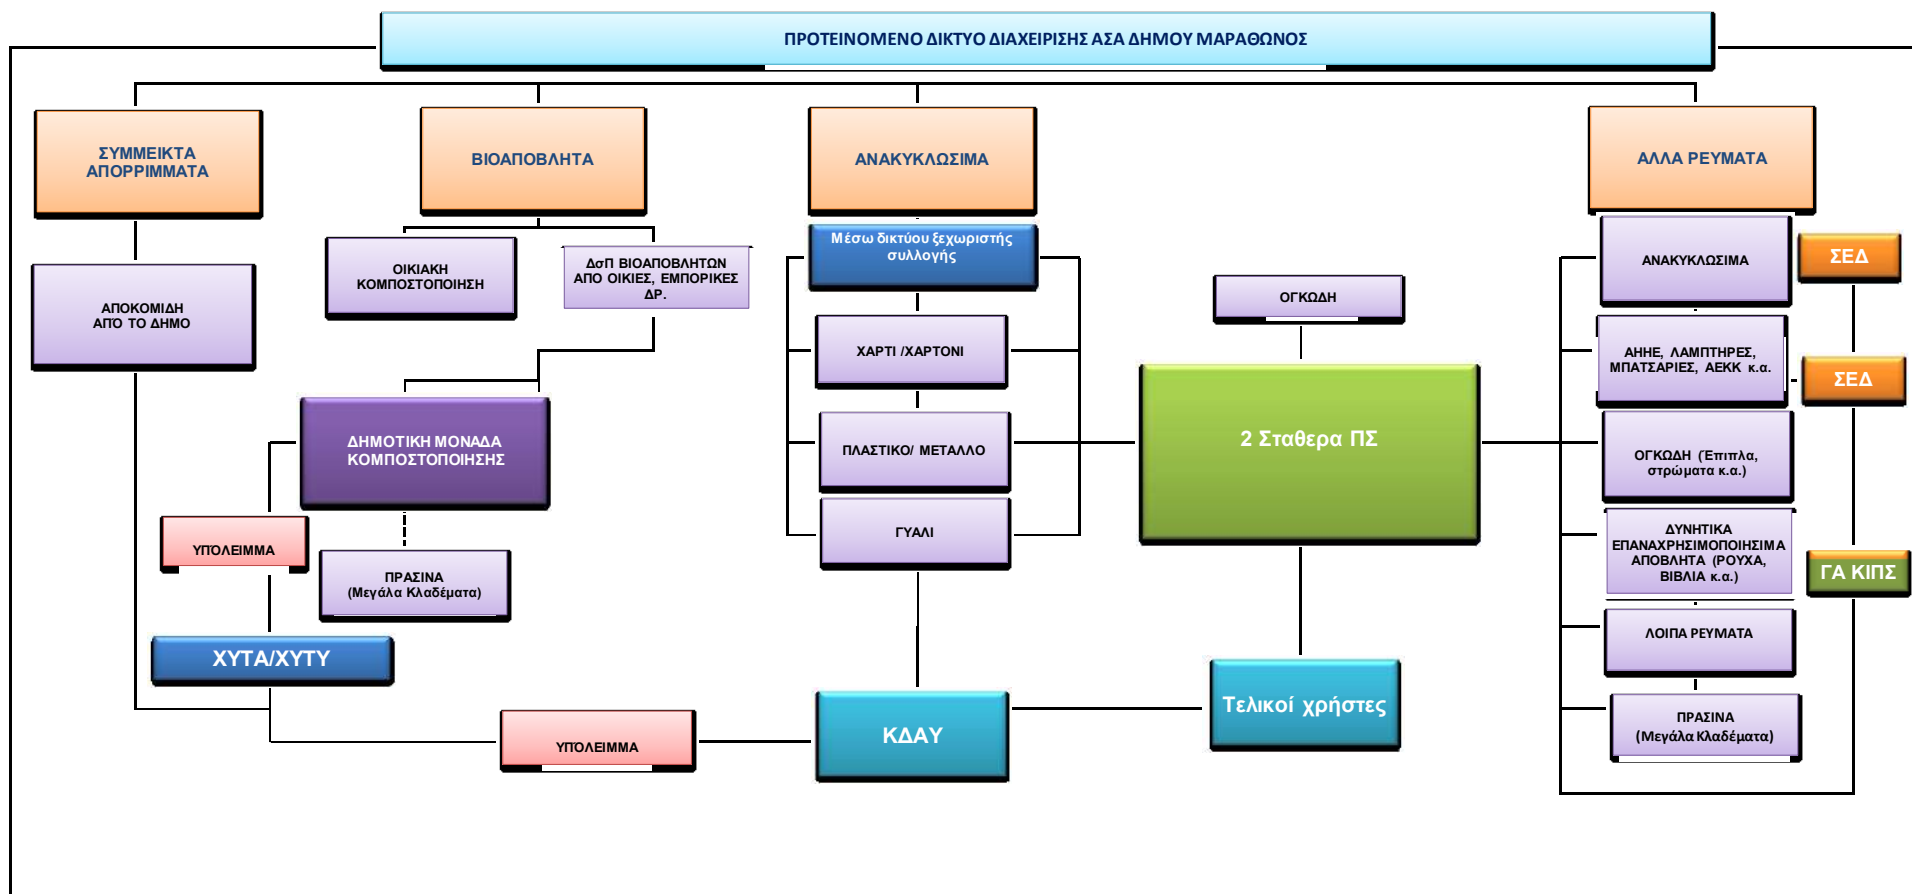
ΠΡΟΤΕΙΝΟΜΕΝΟ ΔΙΚΤΥΟ ΔΙΑΧΕΙΡΙΣΗΣ ΑΣΑ ΔΗΜΟΥ ΜΑΡΑΘΩΝΟΣ

ΣΥΜΜΕΙΚΤΑ ΑΠΟΡΡΙΜΜΑΤΑ

ΒΙΟΑΠΟΒΛΗΤΑ

ΑΝΑΚΥΚΛΩΣΙΜΑ

ΑΛΛΑ ΡΕΥΜΑΤΑ

ΑΠΟΚΟΜΙΔΗ ΑΠΟ ΤΟ ΔΗΜΟ

ΟΙΚΙΑΚΗ ΚΟΜΠΟΣΤΟΠΟΙΗΣΗ

ΔσΠ ΒΙΟΑΠΟΒΛΗΤΩΝ ΑΠΟ ΟΙΚΙΕΣ, ΕΜΠΟΡΙΚΕΣ ΔΡ.

Μέσω δικτύου ξεχωριστής συλλογής

ΧΑΡΤΙ /ΧΑΡΤΟΝΙ

ΠΛΑΣΤΙΚΟ/ ΜΕΤΑΛΛΟ

ΓΥΑΛΙ

ΟΓΚΩΔΗ

2 Σταθερα ΠΣ

ΑΝΑΚΥΚΛΩΣΙΜΑ

ΣΕΔ

ΑΗΗΕ, ΛΑΜΠΤΗΡΕΣ, ΜΠΑΤΑΡΙΕΣ, ΑΕΚΚ κ.α.

ΣΕΔ

ΟΓΚΩΔΗ (Έπιπλα, στρώματα κ.α.)

ΔΥΝΗΤΙΚΑ ΕΠΑΝΑΧΡΗΣΙΜΟΠΟΙΗΣΙΜΑ ΑΠΟΒΛΗΤΑ (ΡΟΥΧΑ, ΒΙΒΛΙΑ κ.α.)

ΓΑ ΚΙΠΣ

ΛΟΙΠΑ ΡΕΥΜΑΤΑ

ΠΡΑΣΙΝΑ (Μεγάλα Κλαδέματα)

ΔΗΜΟΤΙΚΗ ΜΟΝΑΔΑ ΚΟΜΠΟΣΤΟΠΟΙΗΣΗΣ

ΥΠΟΛΕΙΜΜΑ

ΠΡΑΣΙΝΑ (Μεγάλα Κλαδέματα)

ΧΥΤΑ/ΧΥΤΥ

ΥΠΟΛΕΙΜΜΑ

ΚΔΑΥ

Τελικοί χρήστες